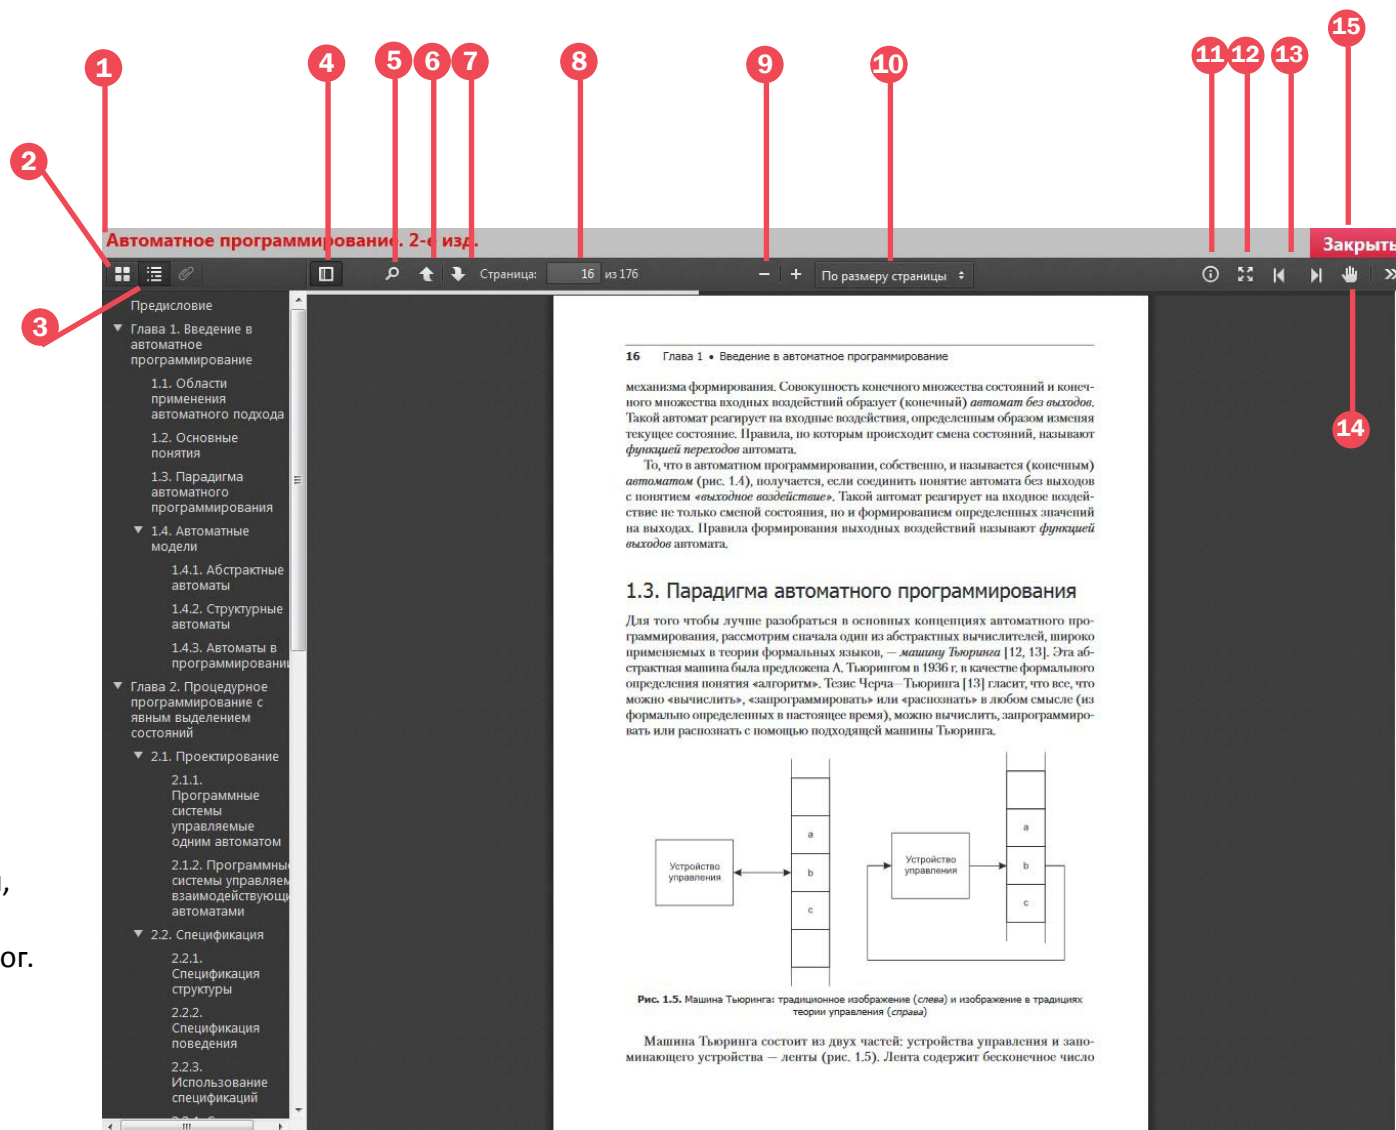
1 2 3 4 5 6 7 8 9 10 11 12 13 15

Автоматное программирование. 2-е изд.

Закрыть

Страница: 16 из 176

По размеру страницы

Предисловие
Глава 1. Введение в автоматное программирование
1.1. Области применения автоматного подхода
1.2. Основные понятия
1.3. Парадигма автоматного программирования
1.4. Автоматные модели
1.4.1. Абстрактные автоматы
1.4.2. Структурные автоматы
1.4.3. Автоматы в программировани
Глава 2. Процедурное программирование с явным выделением состояний
2.1. Проектирование
2.1.1. Программные системы управляемые одним автоматом
2.1.2. Программны системы управляем взаимодействующ автоматами
2.2. Спецификация
2.2.1. Спецификация структуры
2.2.2. Спецификация поведения
2.2.3. Использование спецификаций

14

16 Глава 1 • Введение в автоматное программирование

механизма формирования. Совокупность конечного множества состояний и конечного множества входных воздействий образует (конечный) *автомат без выходов*. Такой автомат реагирует на входные воздействия, определенным образом изменяя текущее состояние. Правила, по которым происходит смена состояний, называют *функцией переходов* автомата.

То, что в автоматном программировании, собственно, и называется (конечным) *автоматом* (рис. 1.4), получается, если соединить понятие автомата без выходов с понятием *«выходное воздействие»*. Такой автомат реагирует на входное воздействие не только сменой состояния, но и формированием определенных значений на выходах. Правила формирования выходных воздействий называют *функцией выходов* автомата.

1.3. Парадигма автоматного программирования

Для того чтобы лучше разобраться в основных концепциях автоматного программирования, рассмотрим сначала один из абстрактных вычислителей, широко применяемых в теории формальных языков, — *машину Тьюринга* [12, 13]. Эта абстрактная машина была предложена А. Тьюрингом в 1936 г. в качестве формального определения понятия «алгоритм». Тезис Черча–Тьюринга [13] гласит, что все, что можно «вычислить», «запрограммировать» или «распознать» в любом смысле (из формально определенных в настоящее время), можно вычислить, запрограммировать или распознать с помощью подходящей машины Тьюринга.

Устройство управления
a
b
c
Устройство управления
a
b
c

Рис. 1.5. Машина Тьюринга: традиционное изображение (*слева*) и изображение в традициях теории управления (*справа*)

Машина Тьюринга состоит из двух частей: устройства управления и запоминающего устройства — ленты (рис. 1.5). Лента содержит бесконечное число

ог.